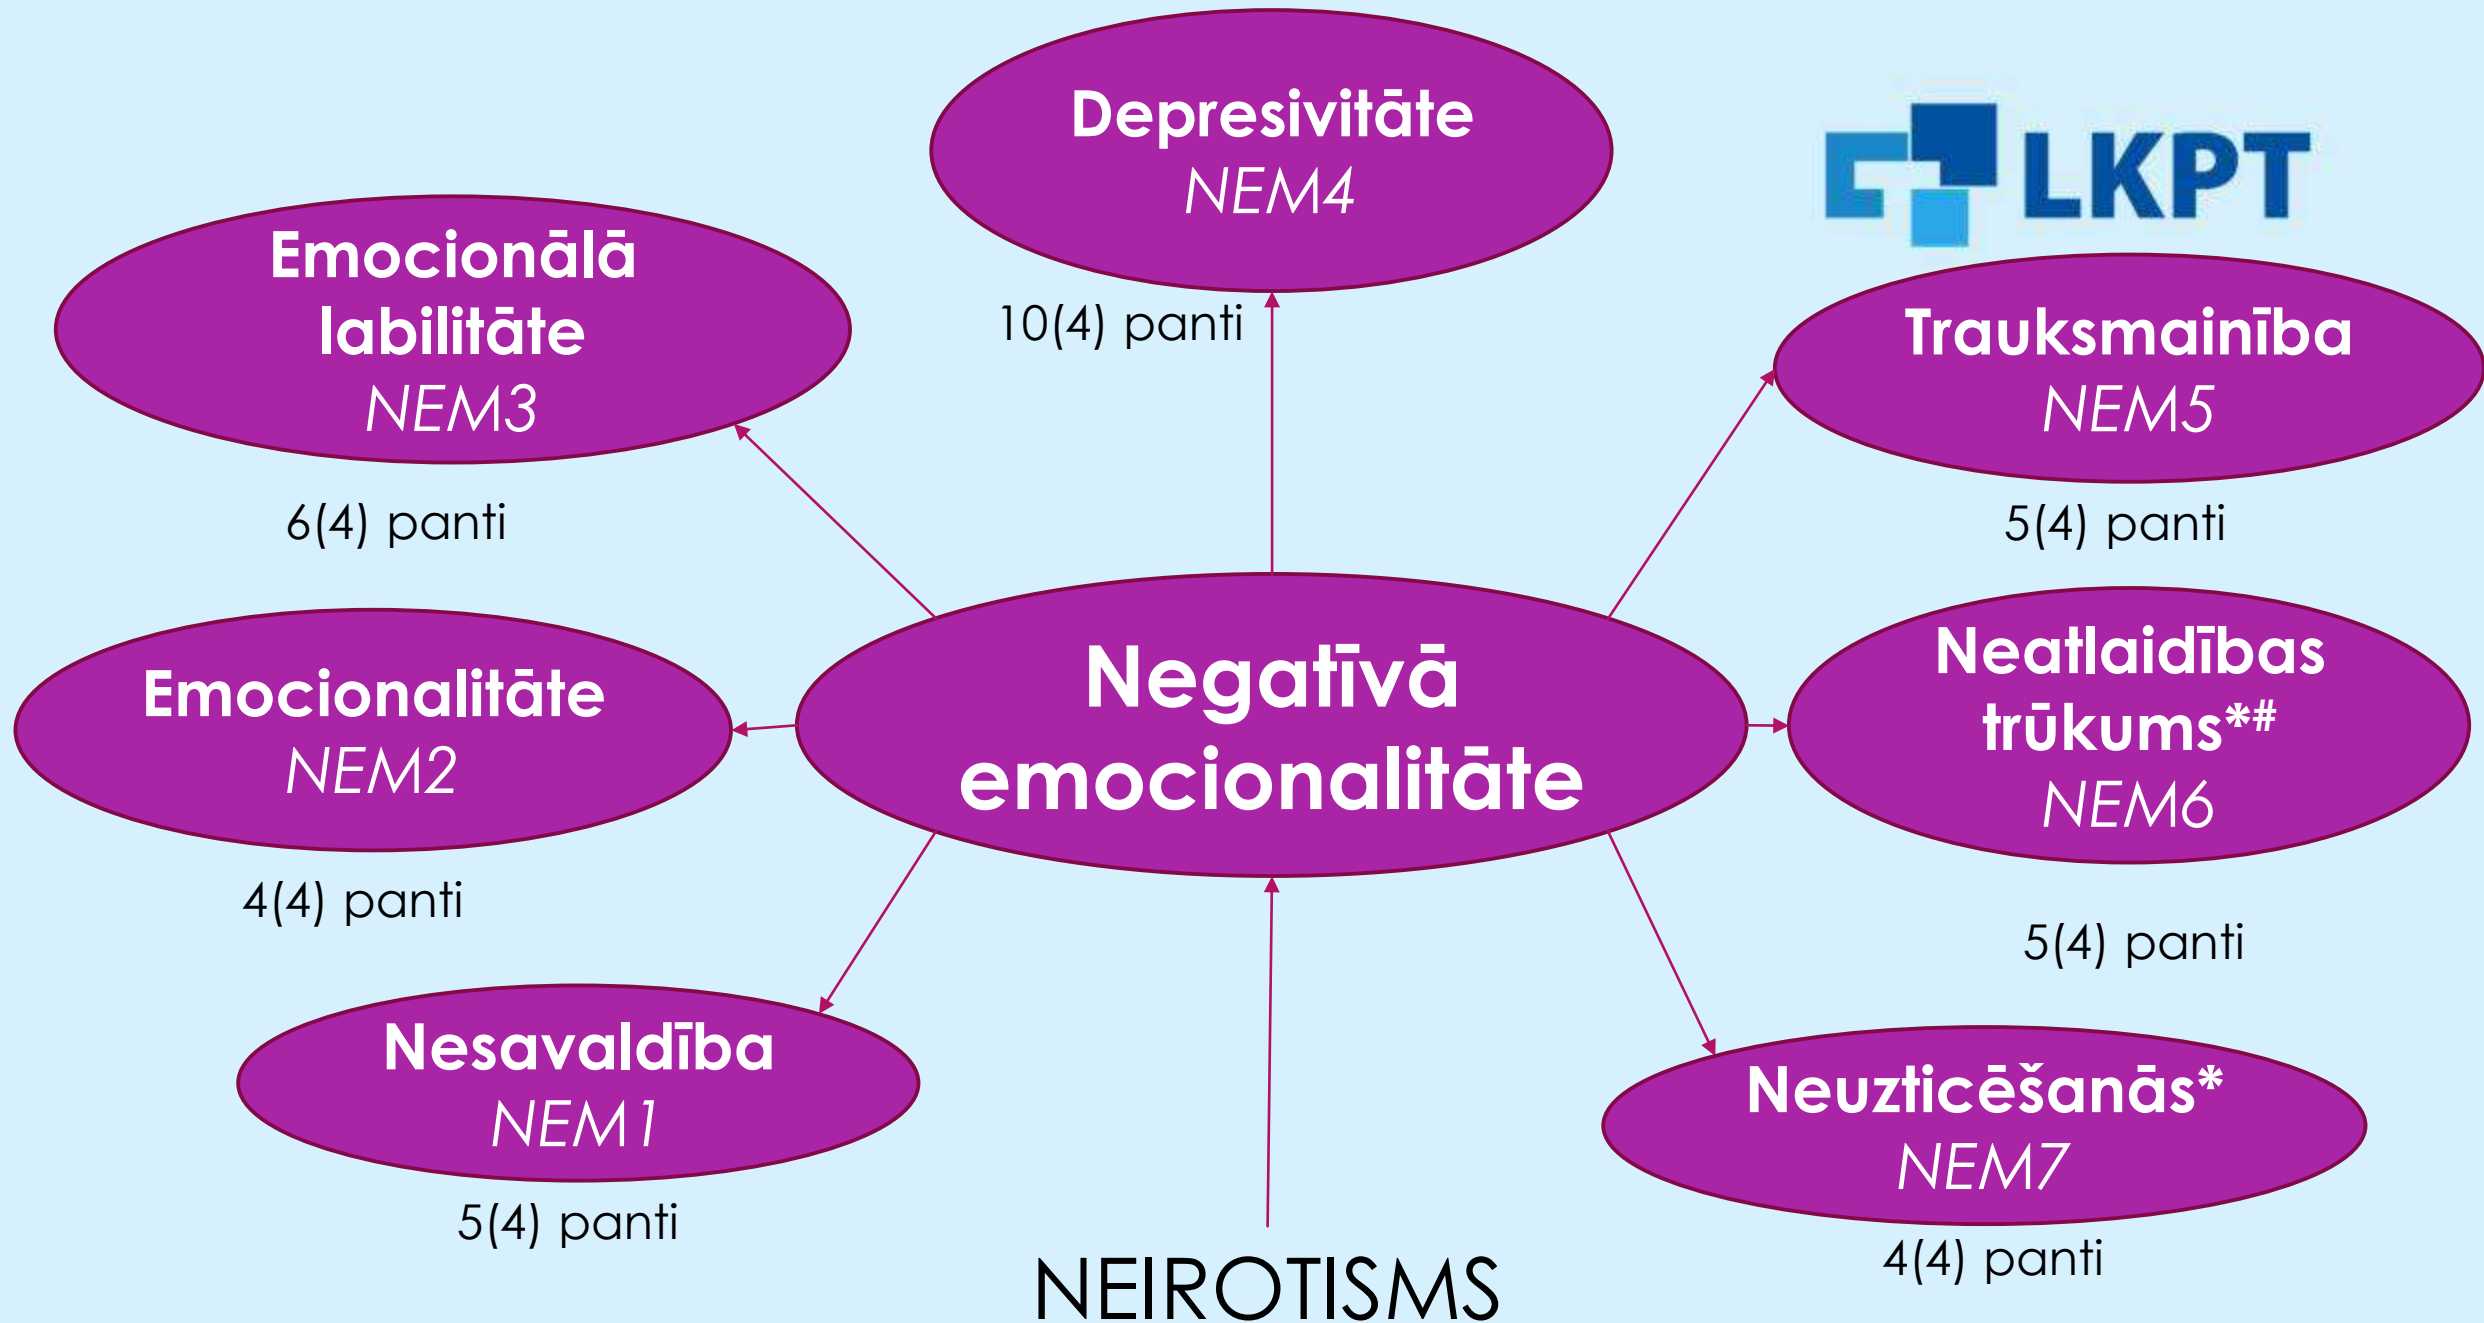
Depresivitāte
NEM4

10(4) panti

LKPT

Emocionālā labilitāte
NEM3

6(4) panti

Trauksmainība
NEM5

5(4) panti

Emocionalitāte
NEM2

4(4) panti

Negatīvā emocionalitāte

Neatlaidības trūkums*#
NEM6

5(4) panti

Nesavaldība
NEM1

5(4) panti

Neuzticēšanās*
NEM7

4(4) panti

NEIROTISMS